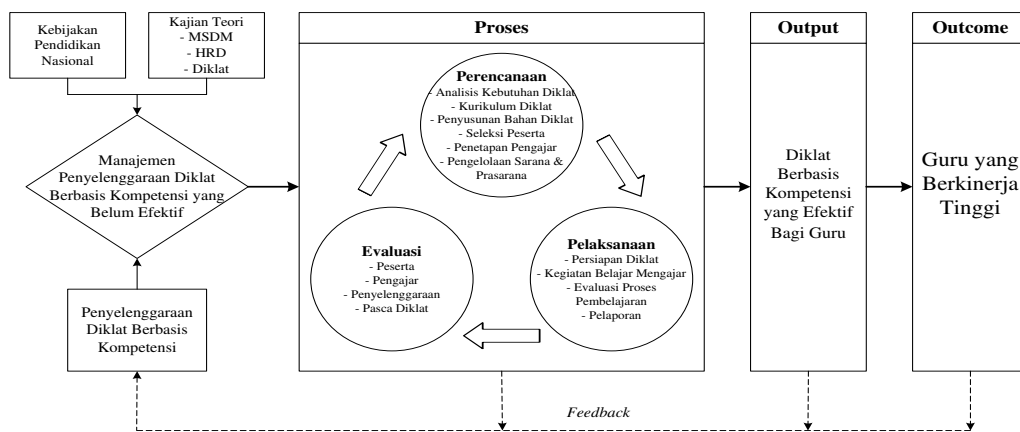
Kebijakan Pendidikan Nasional

Kajian Teori
- MSDM
- HRD
- Diklat

Manajemen Penyelenggaraan Diklat Berbasis Kompetensi yang Belum Efektif

Penyelenggaraan Diklat Berbasis Kompetensi

Proses

Perencanaan
- Analisis Kebutuhan Diklat
- Kurikulum Diklat
- Penyusunan Bahan Diklat
- Seleksi Peserta
- Penetapan Pengajar
- Pengelolaan Sarana & Prasarana

Pelaksanaan
- Persiapan Diklat
- Kegiatan Belajar Mengajar
- Evaluasi Proses Pembelajaran
- Pelaporan

Evaluasi
- Peserta
- Pengajar
- Penyelenggaraan
- Pasca Diklat

Output

Diklat Berbasis Kompetensi yang Efektif Bagi Guru

Outcome

Guru yang Berkinerja Tinggi

Feedback